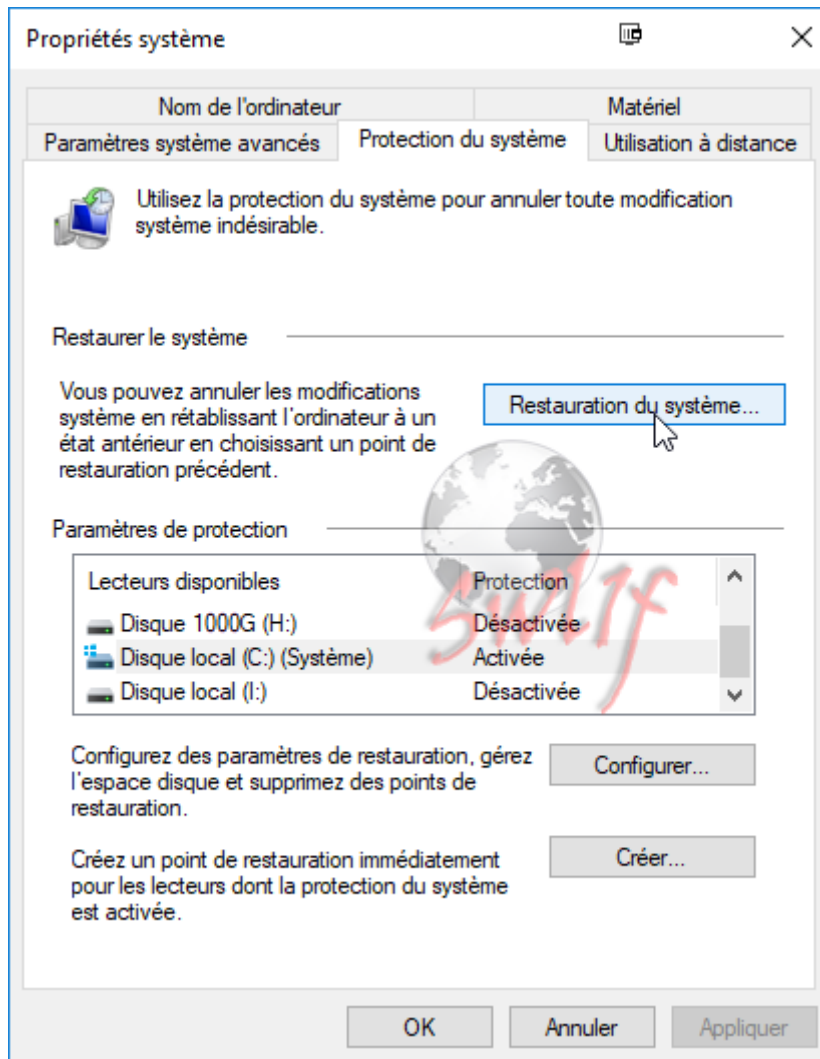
Propriétés système

Nom de l'ordinateur
Matériel
Paramètres système avancés
Protection du système
Utilisation à distance

Utilisez la protection du système pour annuler toute modification système indésirable.

Restaurer le système

Vous pouvez annuler les modifications système en rétablissant l'ordinateur à un état antérieur en choisissant un point de restauration précédent.

Restauration du système...

Paramètres de protection

| Lecteurs disponibles | Protection |
|---|---|
| Disque 1000G (H:) | Désactivée |
| Disque local (C:) (Système) | Activée |
| Disque local (I:) | Désactivée |

Configurez des paramètres de restauration, gérez l'espace disque et supprimez des points de restauration.

Configurer...

Créez un point de restauration immédiatement pour les lecteurs dont la protection du système est activée.

Créer...

OK
Annuler
Appliquer

Swlf